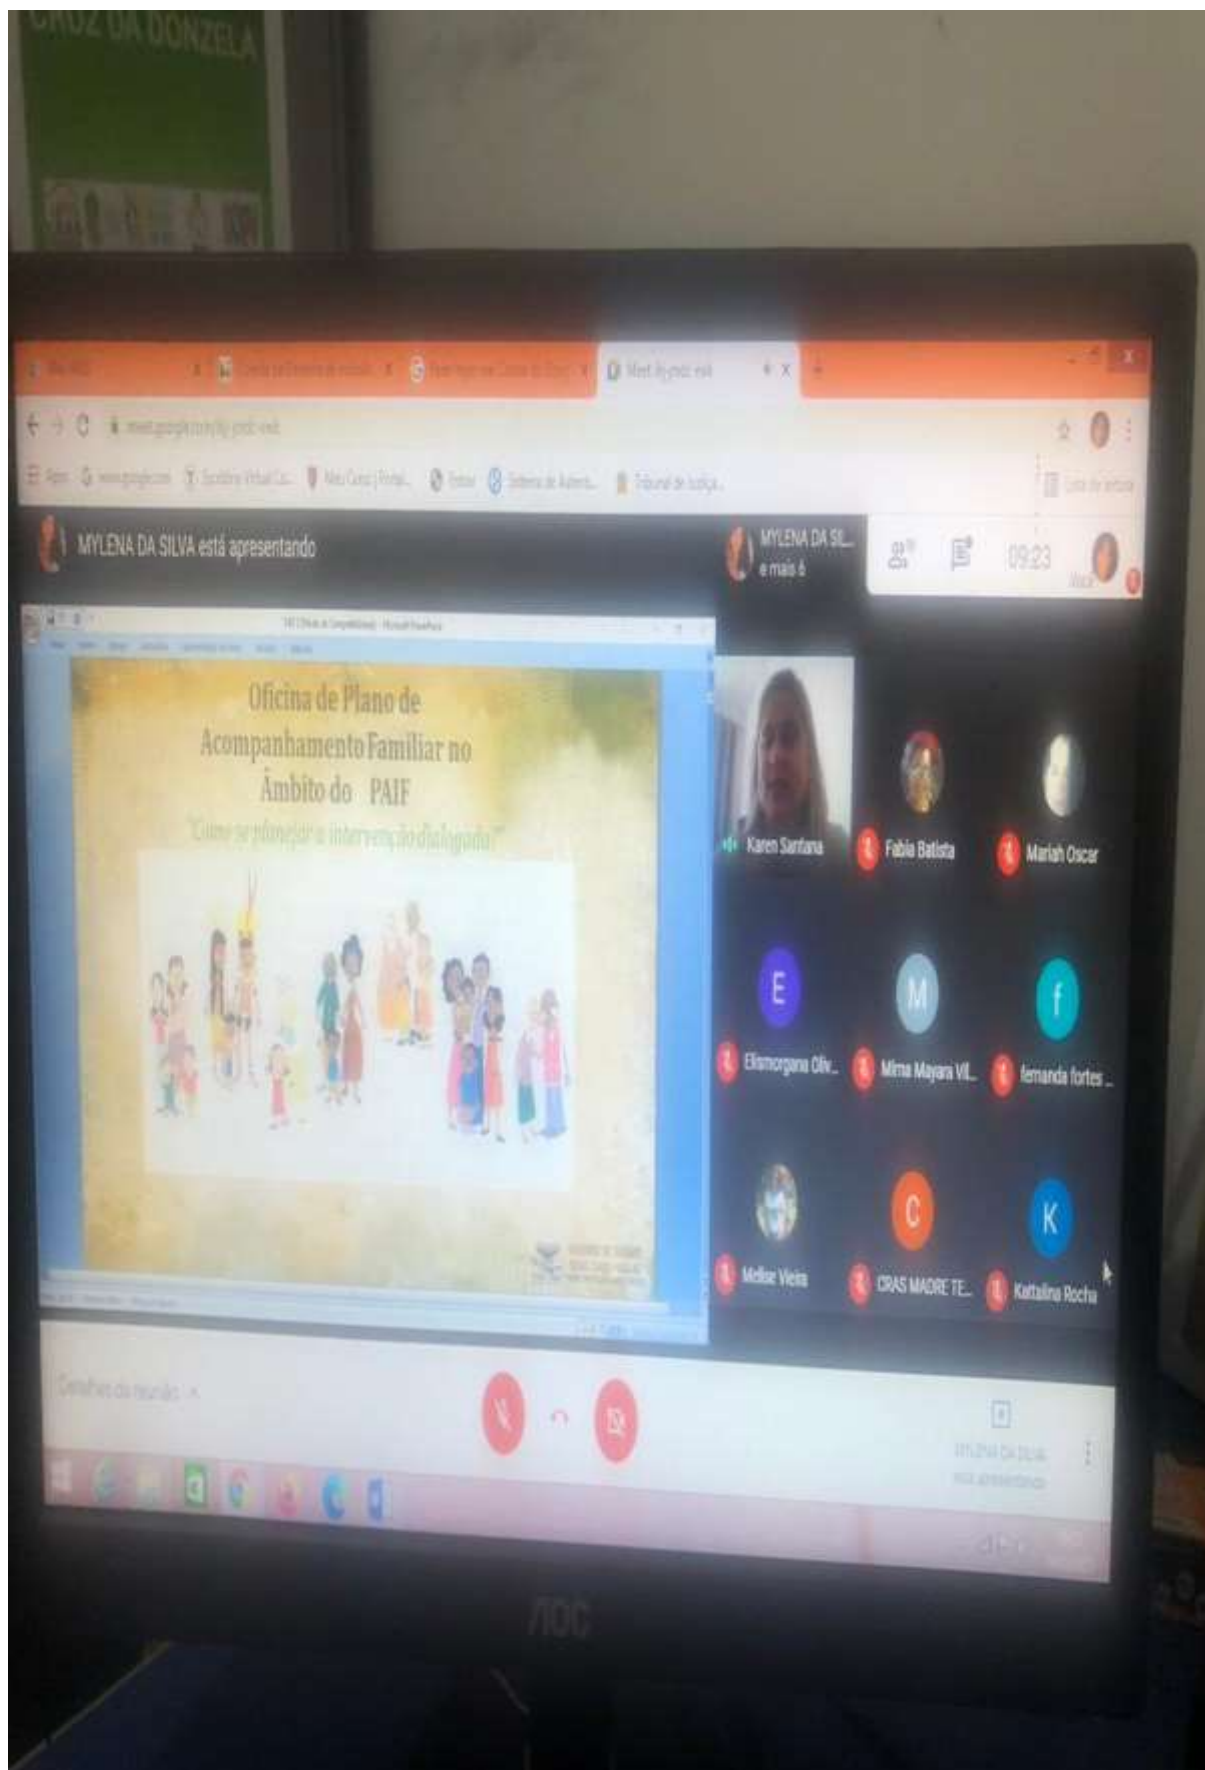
CRUZ DA DONZELA

Meet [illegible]

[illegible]

MYLENA DA SILVA está apresentando

MYLENA DA SI...
e mais 6

09:23

Você

Oficina de Plano de Acompanhamento Familiar no Âmbito do PAIF
"Como se planejar a intervenção dialogada"

Karen Santana

Fabia Batista

Mariah Oscar

E

Elismorgana Oliv...

M

Mirna Mayara Vil...

f

fernanda fortes ...

Melise Vieira

C

CRAS MADRE TE...

K

Kattalina Rocha

Detalhes da reunião

MYLENA DA SILVA está apresentando

AOC